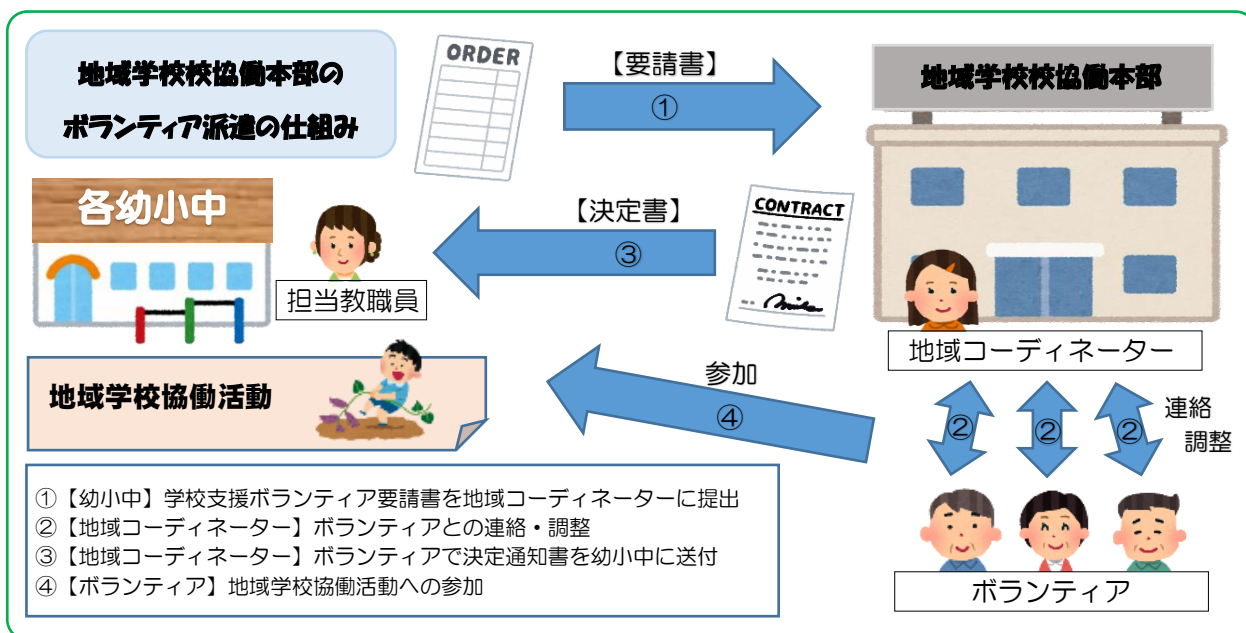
地域学校校協働本部の
ボランティア派遣の仕組み

ORDER

【要請書】
①

地域学校校協働本部

各幼小中

担当教職員

【決定書】
③

CONTRACT

地域コーディネーター

地域学校協働活動

参加
④

②
②
②
連絡
調整

①【幼小中】学校支援ボランティア要請書を地域コーディネーターに提出
②【地域コーディネーター】ボランティアとの連絡・調整
③【地域コーディネーター】ボランティアで決定通知書を幼小中に送付
④【ボランティア】地域学校協働活動への参加

ボランティア